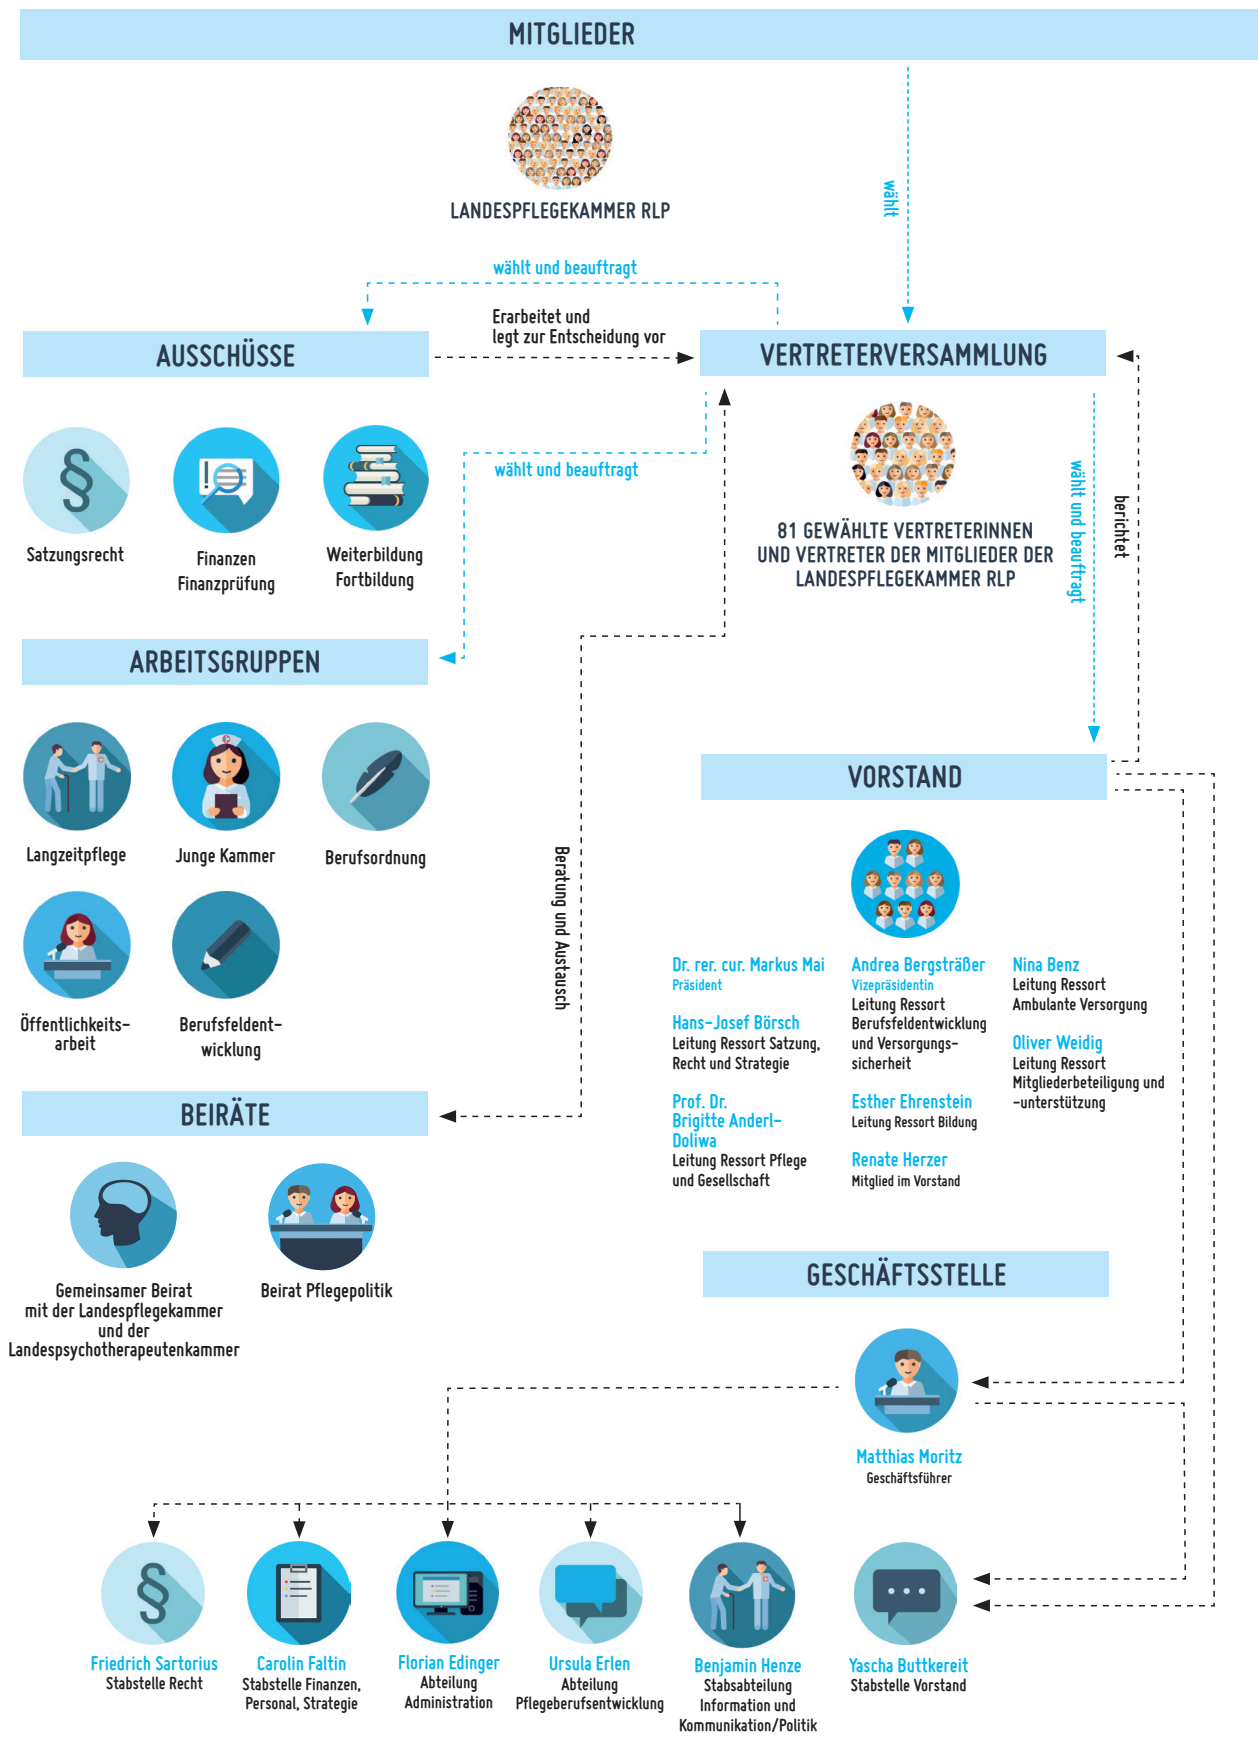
MITGLIEDER

LANDESPFLEGEKAMMER RLP

wählt

wählt und beauftragt

Erarbeitet und legt zur Entscheidung vor

AUSSCHÜSSE

VERTRETERVERSAMMLUNG

wählt und beauftragt

Satzungsrecht

Finanzen
Finanzprüfung

Weiterbildung
Fortbildung

81 GEWÄHLTE VERTRETERINNEN UND VERTRETER DER MITGLIEDER DER LANDESPFLEGEKAMMER RLP

wählt und beauftragt

berichtet

ARBEITSGRUPPEN

Langzeitpflege

Junge Kammer

Berufsordnung

Beratung und Austausch

VORSTAND

Öffentlichkeits-arbeit

Berufsfeldentwicklung

Dr. rer. cur. Markus Mai
Präsident

Hans-Josef Börsch
Leitung Ressort Satzung, Recht und Strategie

Prof. Dr. Brigitte Anderl-Doliwa
Leitung Ressort Pflege und Gesellschaft

Andrea Bergsträßer
Vizepräsidentin
Leitung Ressort Berufsfeldentwicklung und Versorgungs-sicherheit

Esther Ehrenstein
Leitung Ressort Bildung

Renate Herzer
Mitglied im Vorstand

Nina Benz
Leitung Ressort Ambulante Versorgung

Oliver Weidig
Leitung Ressort Mitgliederbeteiligung und -unterstützung

BEIRÄTE

Gemeinsamer Beirat mit der Landespflegekammer und der Landespsychotherapeutenkammer

Beirat Pflegepolitik

GESCHÄFTSSTELLE

Matthias Moritz
Geschäftsführer

Friedrich Sartorius
Stabstelle Recht

Carolin Faltin
Stabstelle Finanzen, Personal, Strategie

Florian Edinger
Abteilung Administration

Ursula Erlen
Abteilung Pflegeberufsentwicklung

Benjamin Henze
Stabsabteilung Information und Kommunikation/Politik

Yascha Buttkereit
Stabstelle Vorstand